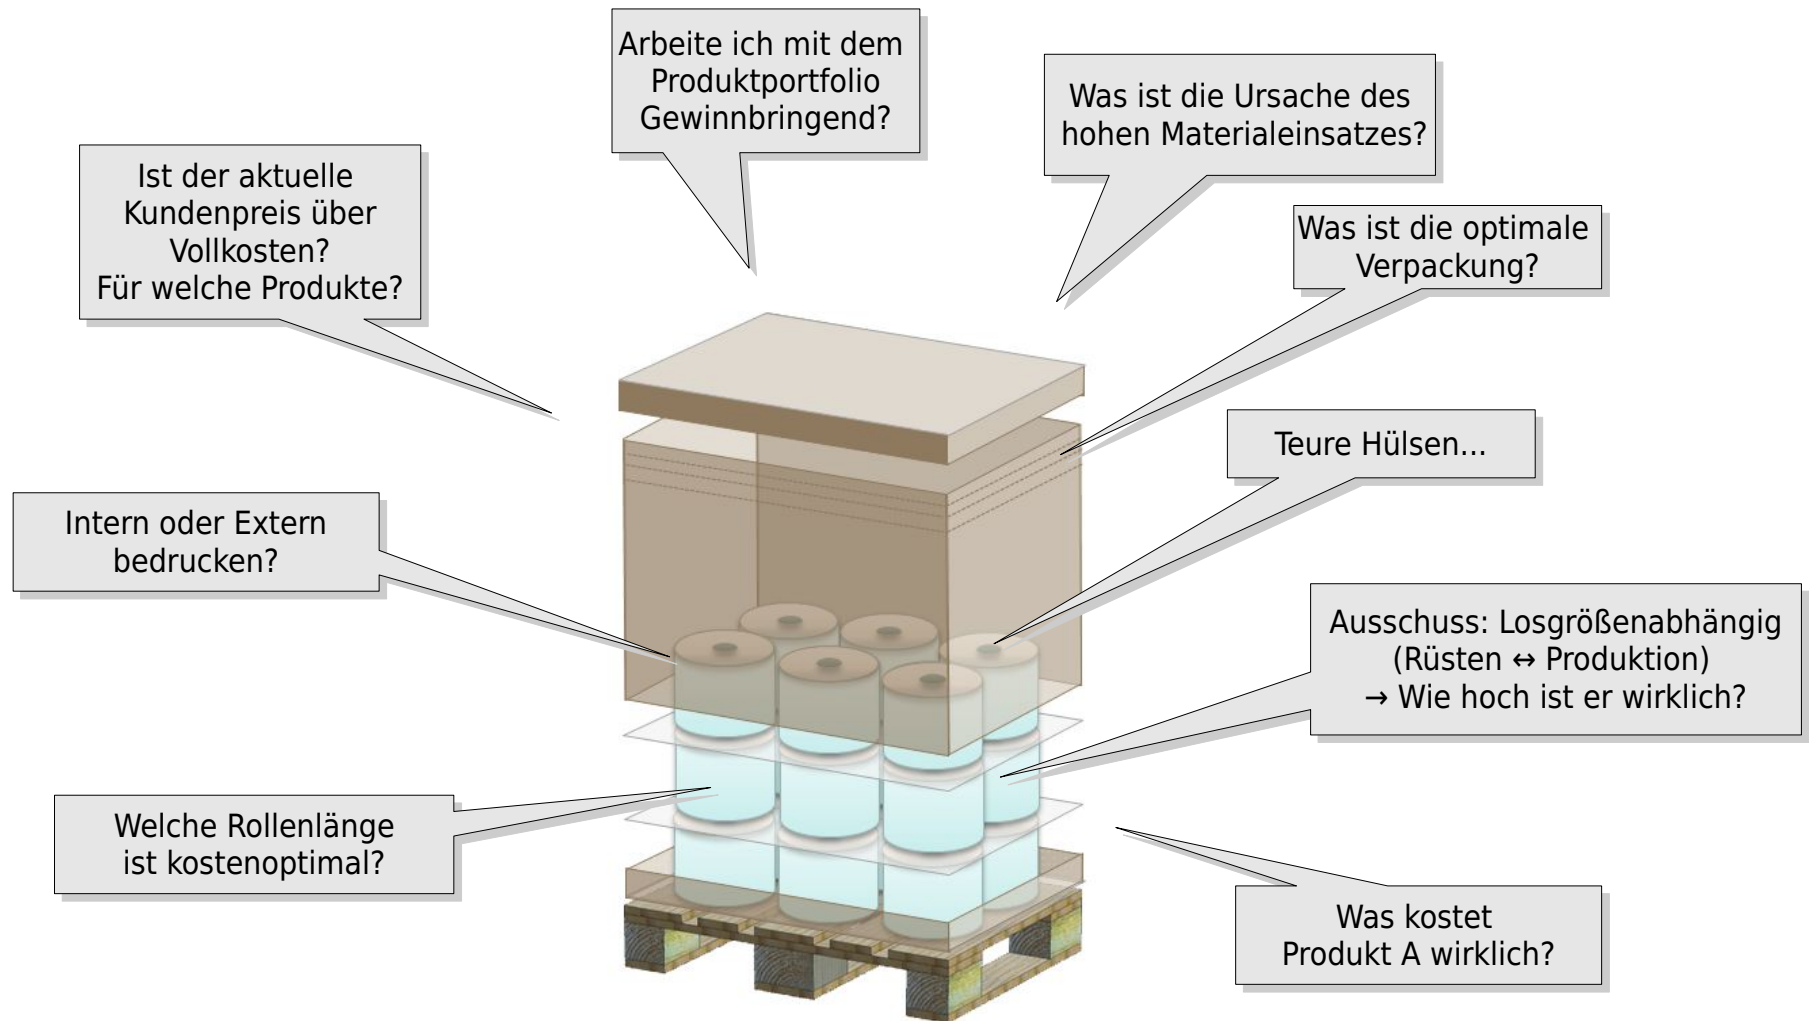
Arbeite ich mit dem Produktportfolio Gewinnbringend?

Was ist die Ursache des hohen Materialeinsatzes?

Ist der aktuelle Kundenpreis über Vollkosten?
Für welche Produkte?

Was ist die optimale Verpackung?

Teure Hülsen...

Intern oder Extern bedrucken?

Ausschuss: Losgrößenabhängig
(Rüsten ↔ Produktion)
→ Wie hoch ist er wirklich?

Welche Rollenlänge ist kostenoptimal?

Was kostet Produkt A wirklich?